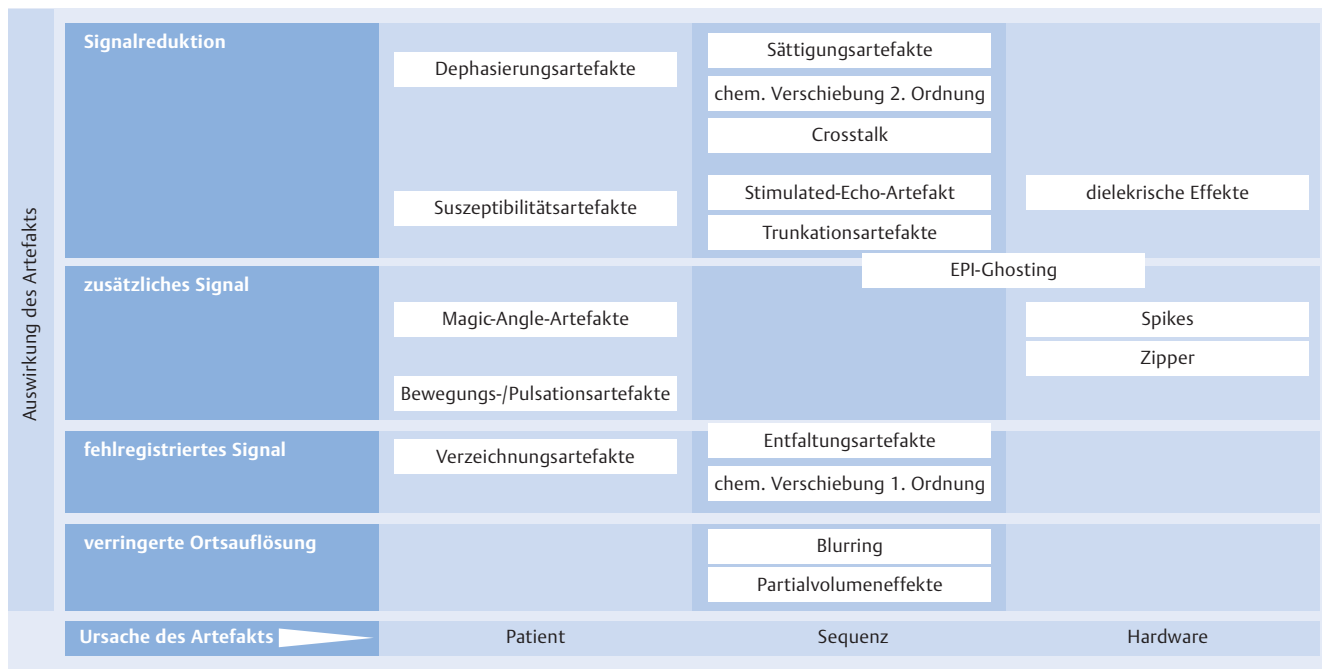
Auswirkung des Artefakts

| | Patient | Sequenz | Hardware |
|---|---|---|---|
| **Signalreduktion** | Dephasierungsartefakte<br>Suszeptibilitätsartefakte | Sättigungsartefakte<br>chem. Verschiebung 2. Ordnung<br>Crosstalk<br>Stimulated-Echo-Artefakt<br>Trunkationsartefakte | dielekrische Effekte |
| **zusätzliches Signal** | Magic-Angle-Artefakte<br>Bewegungs-/Pulsationsartefakte | EPI-Ghosting | Spikes<br>Zipper |
| **fehlregistriertes Signal** | Verzeichnungsartefakte | Entfaltungsartefakte<br>chem. Verschiebung 1. Ordnung | |
| **verringerte Ortsauflösung** | | Blurring<br>Partialvolumeneffekte | |
| **Ursache des Artefakts** | Patient | Sequenz | Hardware |